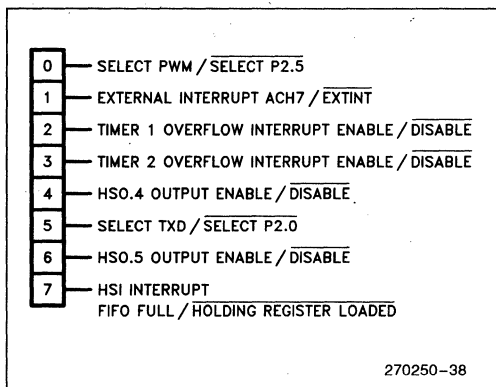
0 SELECT PWM / $\overline{\text{SELECT P2.5}}$

1 EXTERNAL INTERRUPT ACH7 / $\overline{\text{EXTINT}}$

2 TIMER 1 OVERFLOW INTERRUPT ENABLE / $\overline{\text{DISABLE}}$

3 TIMER 2 OVERFLOW INTERRUPT ENABLE / $\overline{\text{DISABLE}}$

4 HSO.4 OUTPUT ENABLE / $\overline{\text{DISABLE}}$

5 SELECT TXD / $\overline{\text{SELECT P2.0}}$

6 HSO.5 OUTPUT ENABLE / $\overline{\text{DISABLE}}$

7 HSI INTERRUPT FIFO FULL / $\overline{\text{HOLDING REGISTER LOADED}}$

270250–38